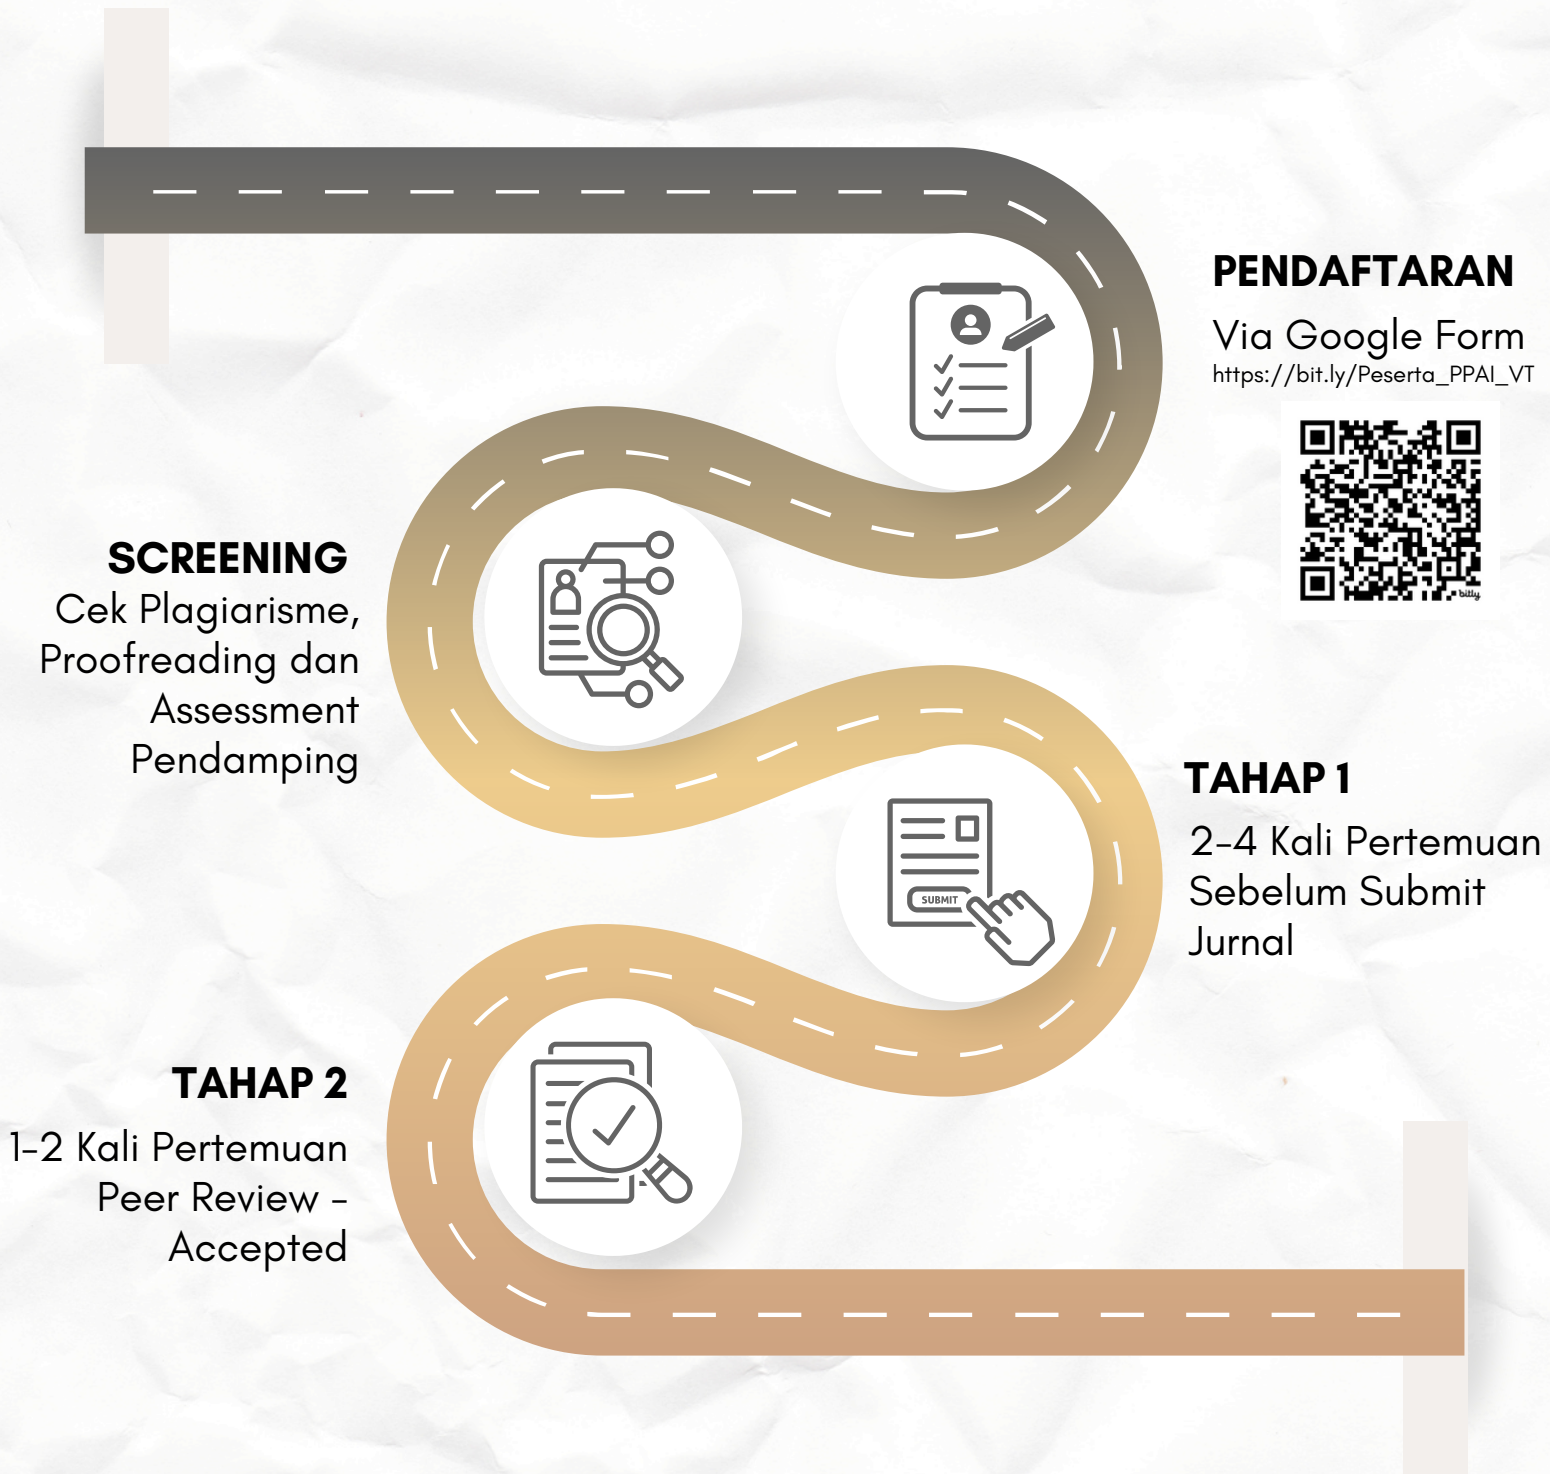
PENDAFTARAN
Via Google Form
https://bit.ly/Peserta_PPAI_VT

bitly

SCREENING
Cek Plagiarisme, Proofreading dan Assessment Pendamping

TAHAP 1
2-4 Kali Pertemuan Sebelum Submit Jurnal

SUBMIT

TAHAP 2
1-2 Kali Pertemuan Peer Review - Accepted